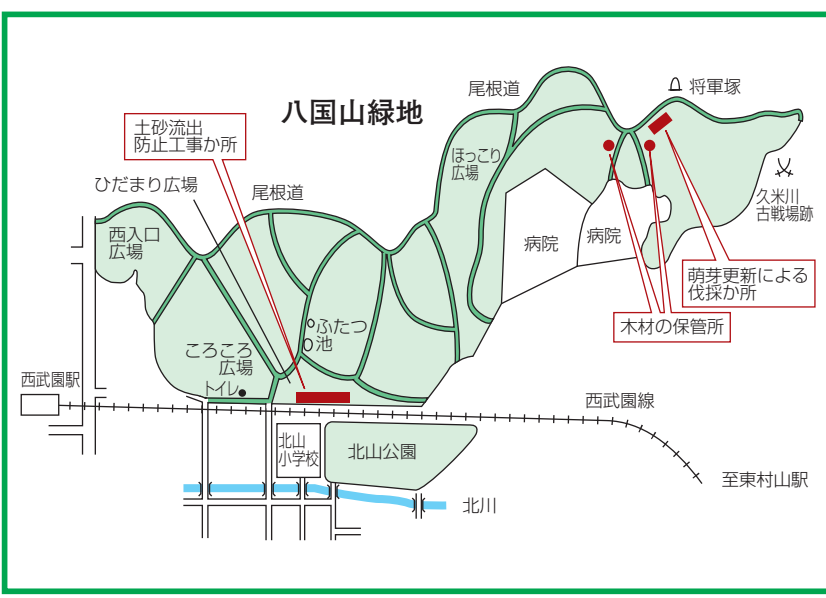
八国山緑地

土砂流出
防止工事か所

尾根道

将軍塚

ひだまり広場

尾根道

ほっこり
広場

久米川
古戦場跡

西入口
広場

病院

病院

萌芽更新による
伐採か所

ふたつ
池

木材の保管所

ころころ
広場

トイレ

西武園駅

西武園線

北山
小学校

北山公園

至東村山駅

北川